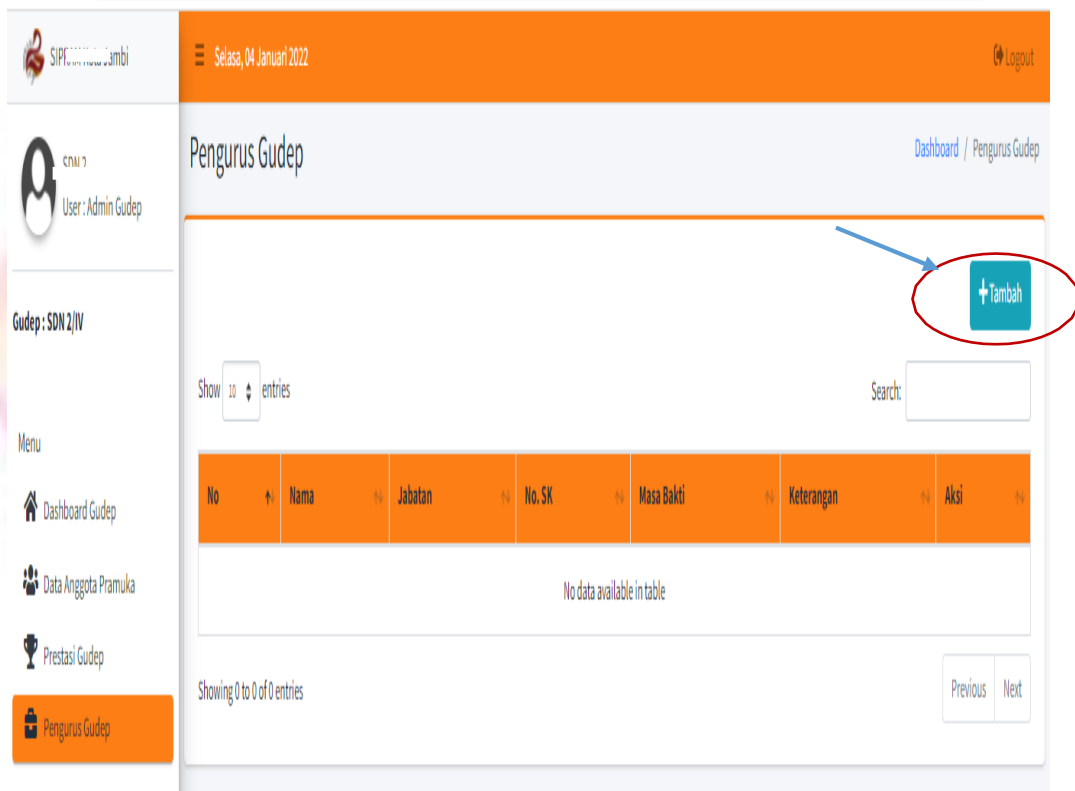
SIP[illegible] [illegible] Jambi

Selasa, 04 Januari 2022

Logout

SDN 2
User : Admin Gudep

Gudep : SDN 2/IV

Menu

Dashboard Gudep

Data Anggota Pramuka

Prestasi Gudep

Pengurus Gudep

Pengurus Gudep

Dashboard / Pengurus Gudep

+Tambah

Show 10 entries

Search:

| No | Nama | Jabatan | No. SK | Masa Bakti | Keterangan | Aksi |
|---|---|---|---|---|---|---|
| No data available in table | | | | | | |

Showing 0 to 0 of 0 entries

Previous Next